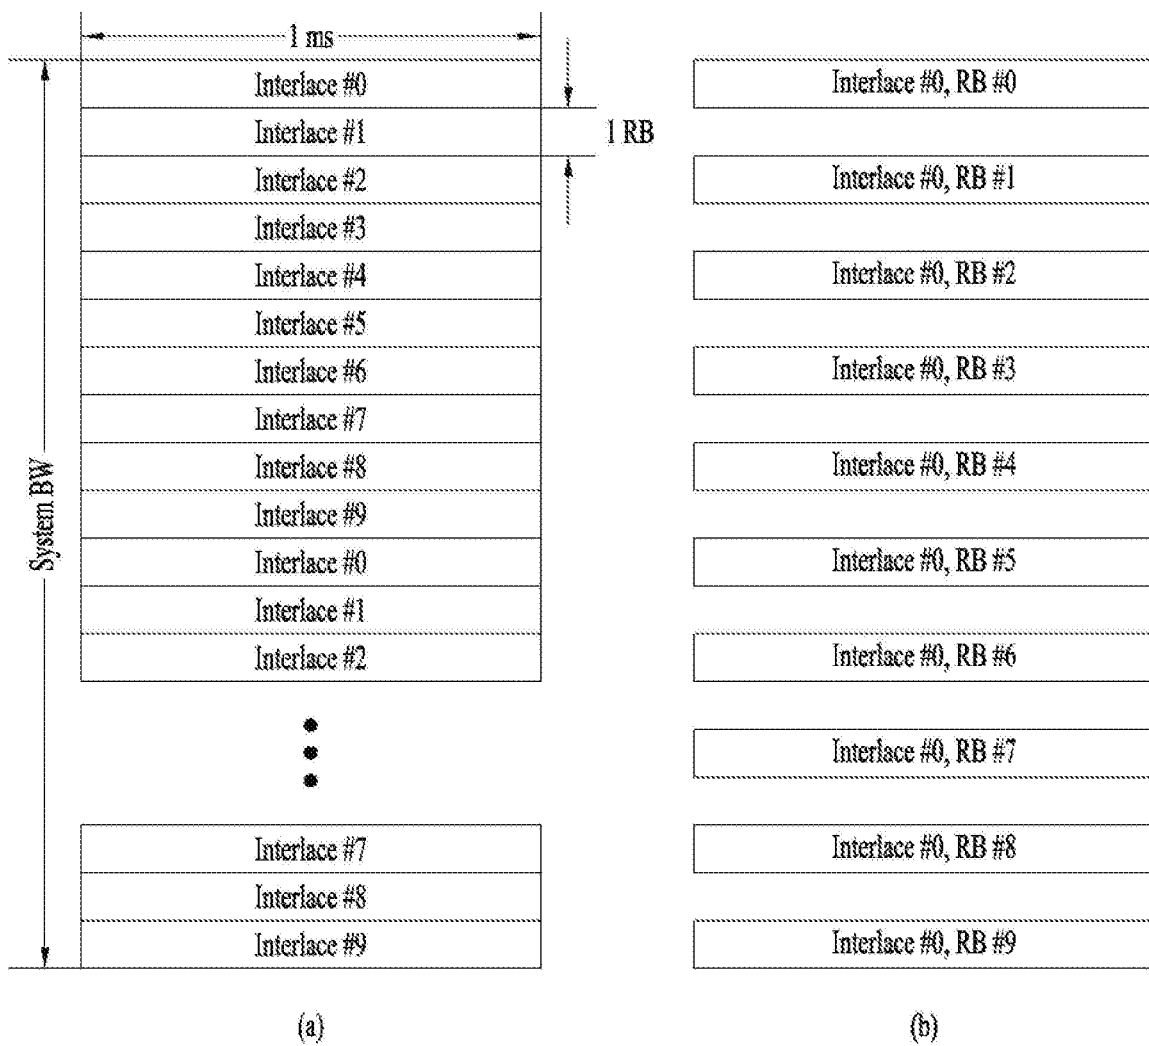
1 ms

1 RB

System BW

Interlace #0
Interlace #1
Interlace #2
Interlace #3
Interlace #4
Interlace #5
Interlace #6
Interlace #7
Interlace #8
Interlace #9
Interlace #0
Interlace #1
Interlace #2
Interlace #7
Interlace #8
Interlace #9

(a)

Interlace #0, RB #0
Interlace #0, RB #1
Interlace #0, RB #2
Interlace #0, RB #3
Interlace #0, RB #4
Interlace #0, RB #5
Interlace #0, RB #6
Interlace #0, RB #7
Interlace #0, RB #8
Interlace #0, RB #9

(b)